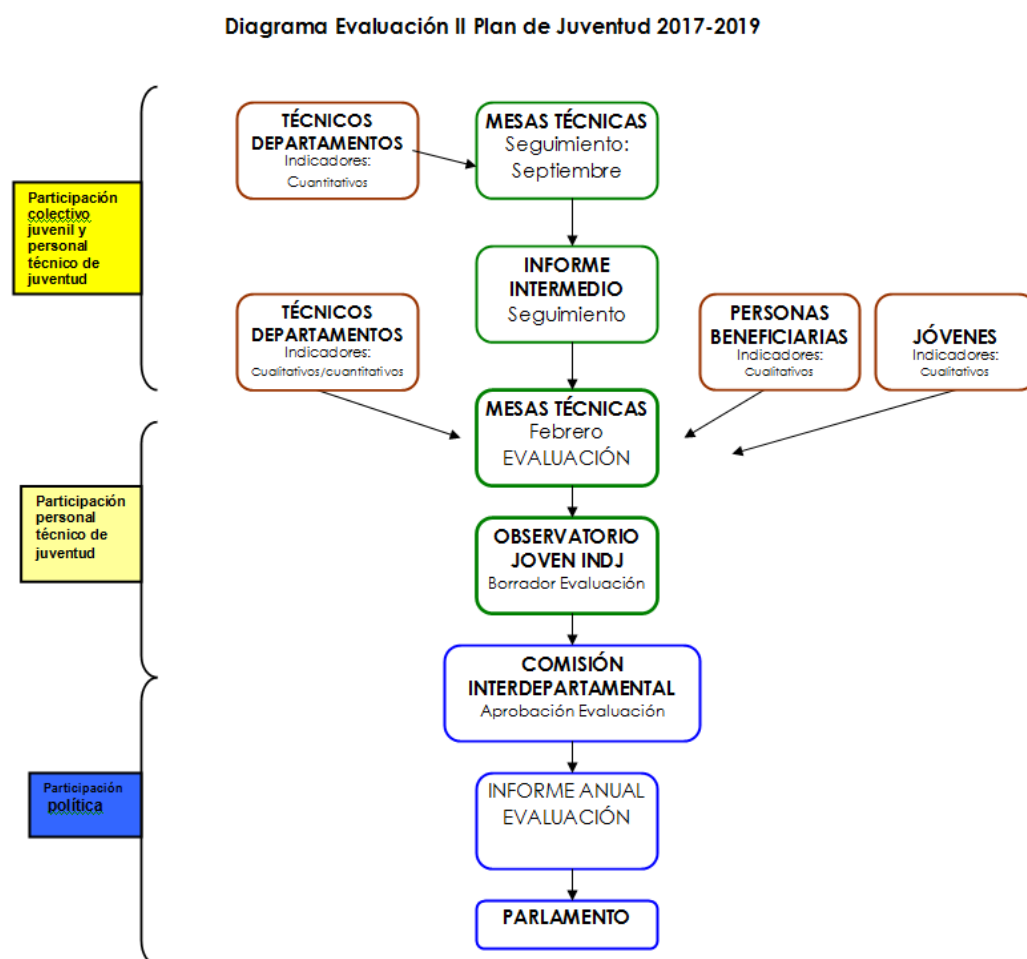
Diagrama Evaluación II Plan de Juventud 2017-2019

Participación colectivo juvenil y personal técnico de juventud

TÉCNICOS DEPARTAMENTOS
Indicadores:
Cuantitativos

MESAS TÉCNICAS
Seguimiento:
Septiembre

INFORME INTERMEDIO
Seguimiento

TÉCNICOS DEPARTAMENTOS
Indicadores:
Cualitativos/cuantitativos

PERSONAS BENEFICIARIAS
Indicadores:
Cualitativos

JÓVENES
Indicadores:
Cualitativos

Participación personal técnico de juventud

MESAS TÉCNICAS
Febrero
EVALUACIÓN

OBSERVATORIO JOVEN INDJ
Borrador Evaluación

Participación política

COMISIÓN INTERDEPARTAMENTAL
Aprobación Evaluación

INFORME ANUAL EVALUACIÓN

PARLAMENTO